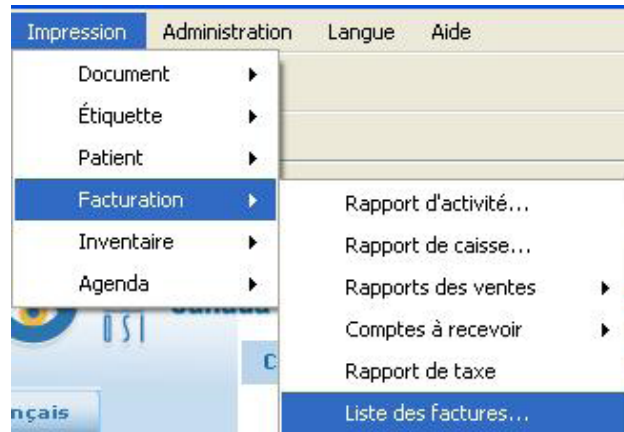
Impression Administration Langue Aide

Document
Étiquette
Patient
Facturation
Inventaire
Agenda

Rapport d'activité...
Rapport de caisse...
Rapports des ventes
Comptes à recevoir
Rapport de taxe
Liste des factures...

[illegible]
OSI
C
nçais